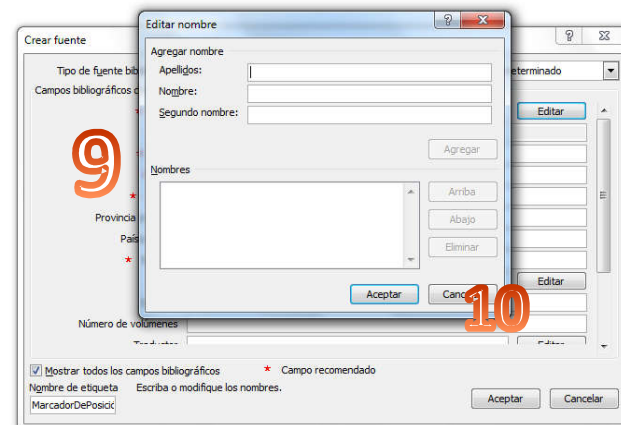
Crear fuente

Tipo de fuente bib

Campos bibliográficos d

eterminado

Editar

9

Provincia

País

Editar

Número de volúmenes

Traductor

Editar

Mostrar todos los campos bibliográficos

* Campo recomendado

Nombre de etiqueta

Escriba o modifique los nombres.

MarcadorDePosici

Aceptar

Cancelar

Editar nombre

Agregar nombre

Apellidos:

Nombre:

Segundo nombre:

Agregar

Nombres

Arriba

Abajo

Eliminar

Aceptar

Cance

10